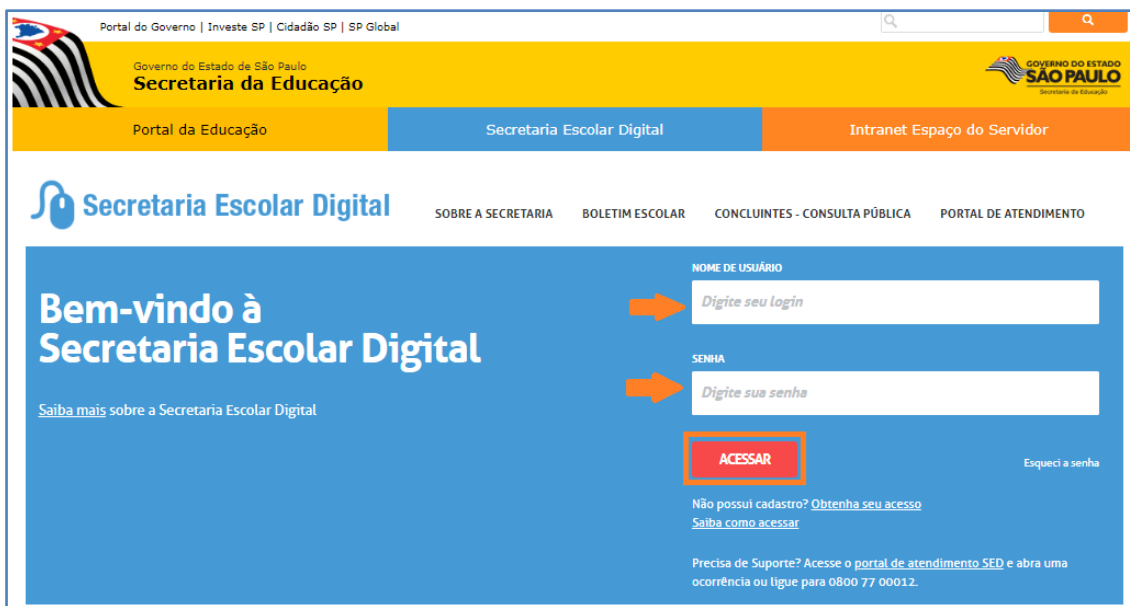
Portal do Governo | Investe SP | Cidadão SP | SP Global

Governo do Estado de São Paulo
Secretaria da Educação

GOVERNO DO ESTADO
SÃO PAULO
Secretaria da Educação

Portal da Educação
Secretaria Escolar Digital
Intranet Espaço do Servidor

Secretaria Escolar Digital

SOBRE A SECRETARIA
BOLETIM ESCOLAR
CONCLUINTES - CONSULTA PÚBLICA
PORTAL DE ATENDIMENTO

Bem-vindo à
Secretaria Escolar Digital

Saiba mais sobre a Secretaria Escolar Digital

NOME DE USUÁRIO
Digite seu login

SENHA
Digite sua senha

ACESSAR

Esqueci a senha

Não possui cadastro? Obtenha seu acesso
Saiba como acessar

Precisa de Suporte? Acesse o portal de atendimento SED e abra uma ocorrência ou ligue para 0800 77 00012.